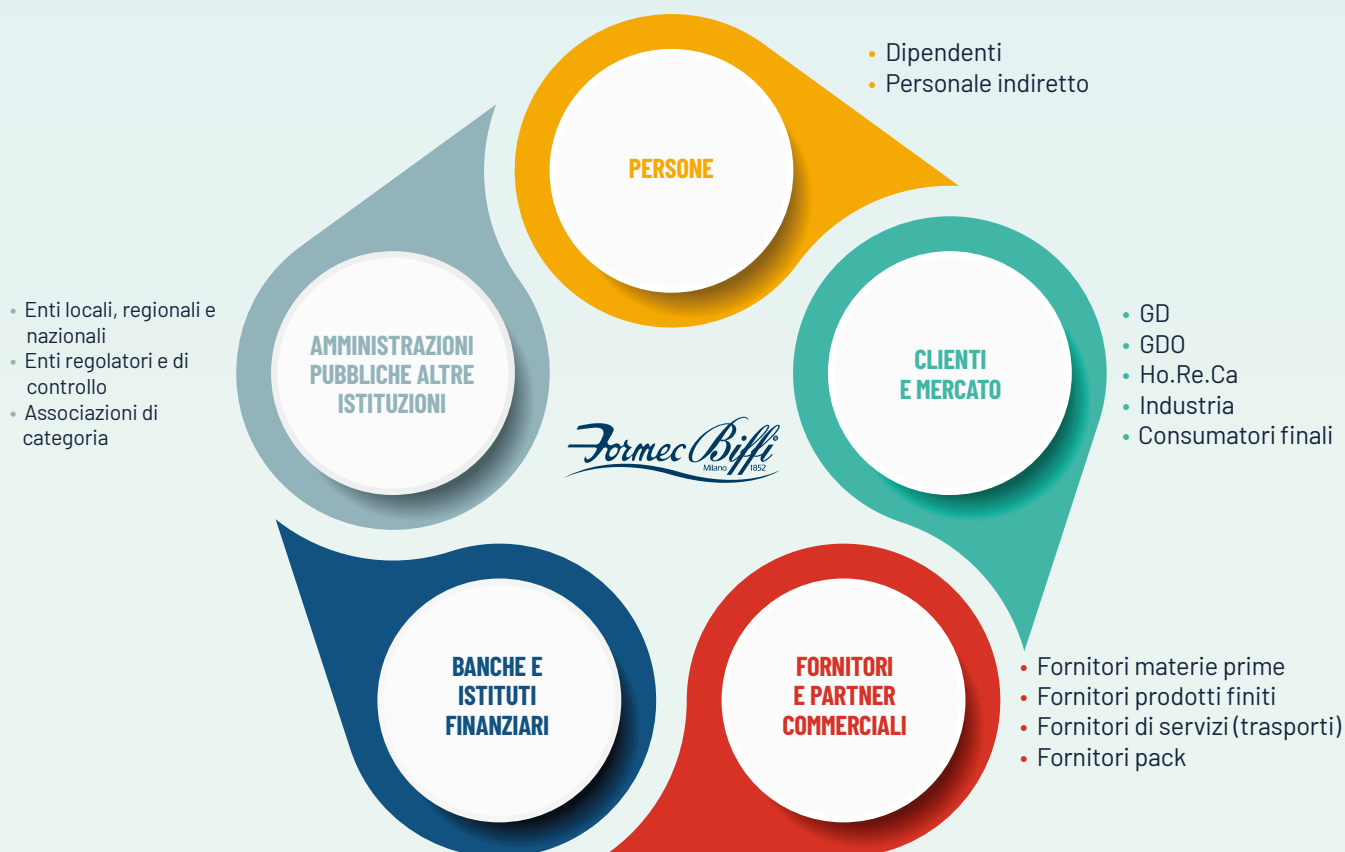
• Dipendenti
• Personale indiretto

PERSONE

• Enti locali, regionali e nazionali
• Enti regolatori e di controllo
• Associazioni di categoria

AMMINISTRAZIONI PUBBLICHE ALTRE ISTITUZIONI

Formec Biffi Milano 1852

CLIENTI E MERCATO

• GD
• GDO
• Ho.Re.Ca
• Industria
• Consumatori finali

BANCHE E ISTITUTI FINANZIARI

FORNITORI E PARTNER COMMERCIALI

• Fornitori materie prime
• Fornitori prodotti finiti
• Fornitori di servizi (trasporti)
• Fornitori pack